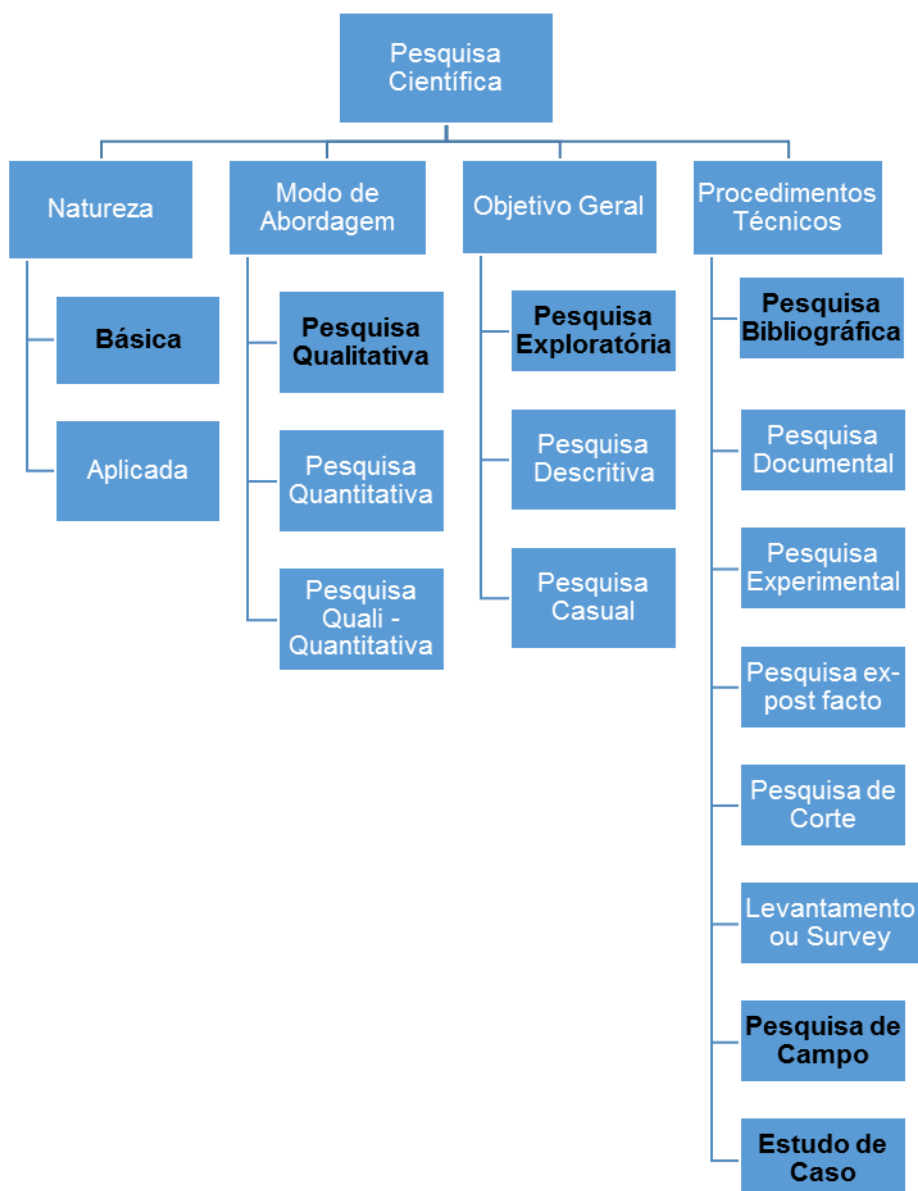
Pesquisa Científica

Natureza

Básica

Aplicada

Modo de Abordagem

Pesquisa Qualitativa

Pesquisa Quantitativa

Pesquisa Quali - Quantitativa

Objetivo Geral

Pesquisa Exploratória

Pesquisa Descritiva

Pesquisa Casual

Procedimentos Técnicos

Pesquisa Bibliográfica

Pesquisa Documental

Pesquisa Experimental

Pesquisa ex-post facto

Pesquisa de Corte

Levantamento ou Survey

Pesquisa de Campo

Estudo de Caso